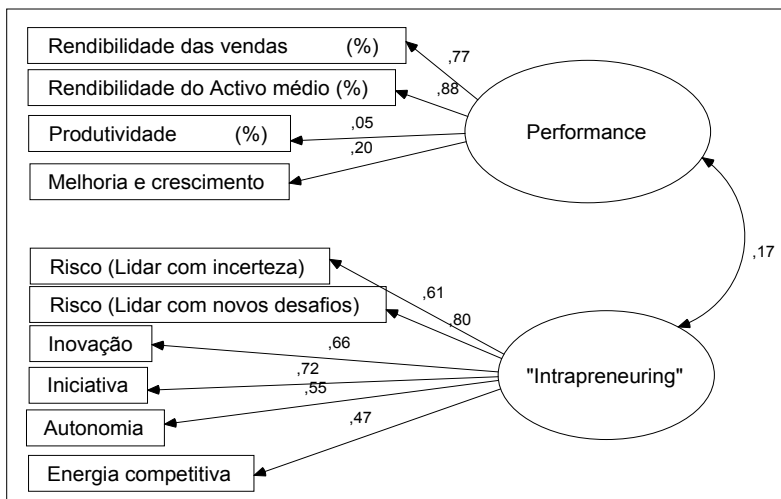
Rendibilidade das vendas (%)

Rendibilidade do Activo médio (%)

Produtividade (%)

Melhoria e crescimento

,77

,88

,05

,20

Performance

,17

Risco (Lidar com incerteza)

Risco (Lidar com novos desafios)

Inovação

Iniciativa

Autonomia

Energia competitiva

,61

,80

,66

,72

,55

,47

"Intrapreneuring"